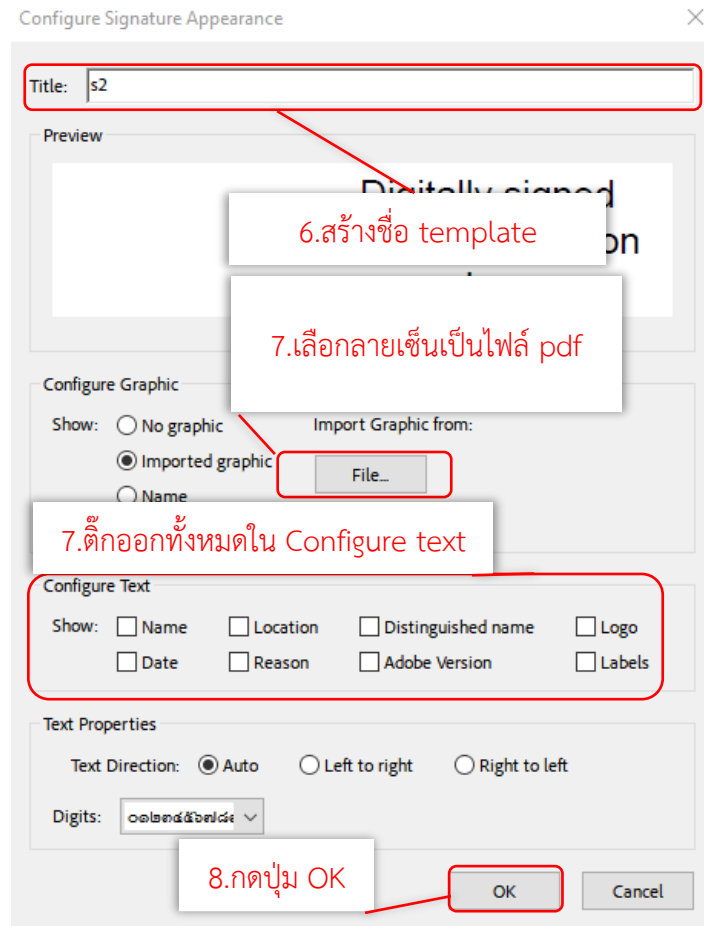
Configure Signature Appearance

Title: s2

Preview

Digitally signed

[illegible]on

6.สร้างชื่อ template

7.เลือกลายเซ็นเป็นไฟล์ pdf

Configure Graphic

Show: No graphic

Imported graphic

Name

Import Graphic from:

File...

7.ติ๊กออกทั้งหมดใน Configure text

Configure Text

Show: Name Location Distinguished name Logo

Date Reason Adobe Version Labels

Text Properties

Text Direction: Auto Left to right Right to left

Digits: ๐๑๒๓๔๕๖๗๘๙

8.กดปุ่ม OK

OK Cancel